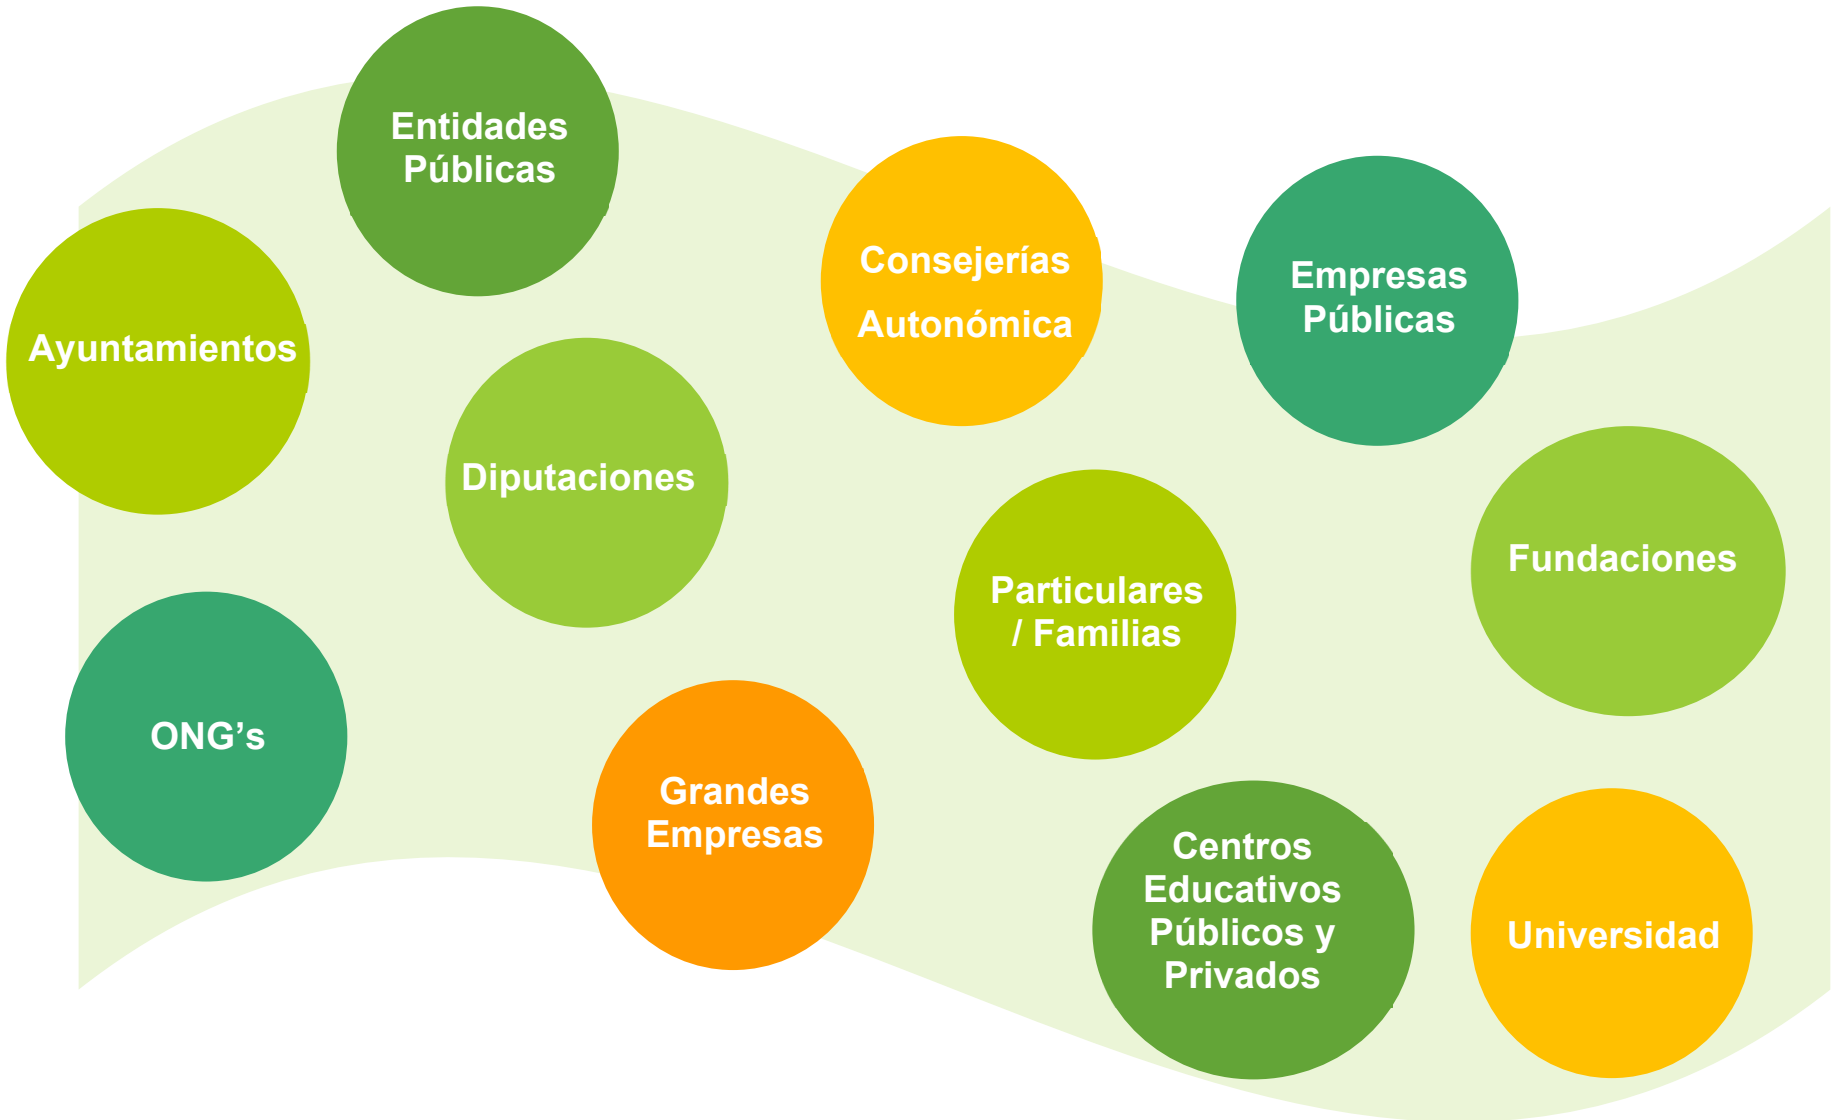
Entidades Públicas

Ayuntamientos

Diputaciones

Consejerías Autonómica

Empresas Públicas

Fundaciones

Particulares / Familias

ONG’s

Grandes Empresas

Centros Educativos Públicos y Privados

Universidad